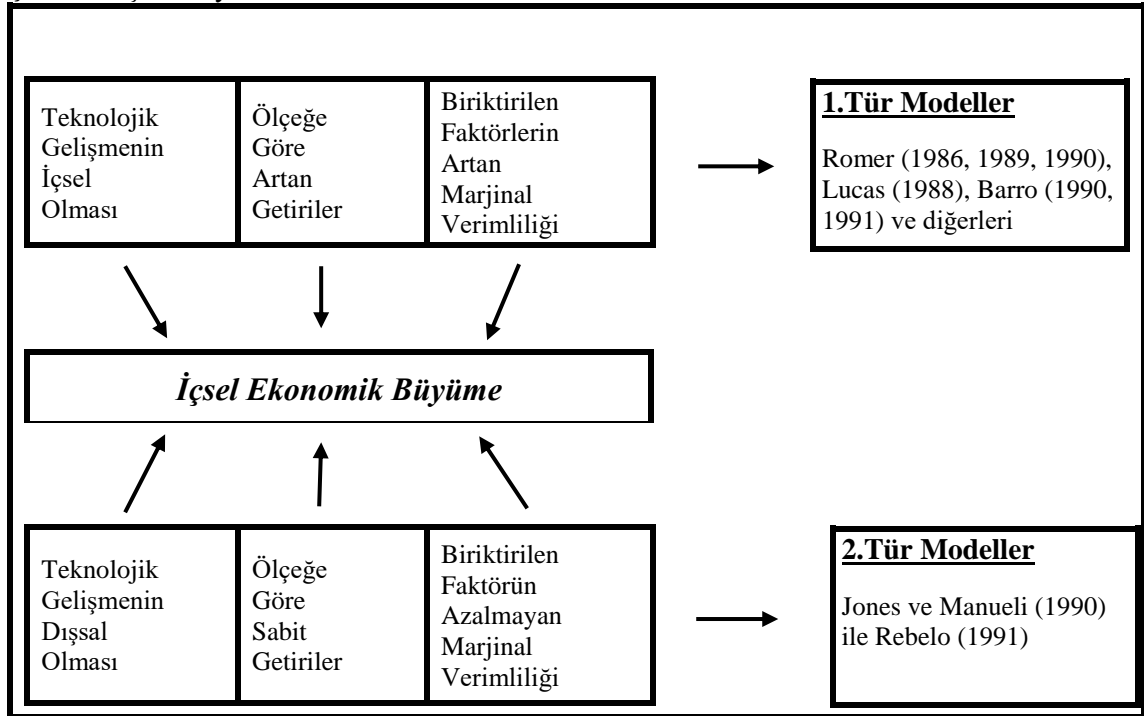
Teknolojik Gelişmenin İçsel Olması

Ölçeğe Göre Artan Getiriler

Biriktirilen Faktörlerin Artan Marjinal Verimliliği

**1.Tür Modeller**

Romer (1986, 1989, 1990), Lucas (1988), Barro (1990, 1991) ve diğerleri

*İçsel Ekonomik Büyüme*

Teknolojik Gelişmenin Dışsal Olması

Ölçeğe Göre Sabit Getiriler

Biriktirilen Faktörün Azalmayan Marjinal Verimliliği

**2.Tür Modeller**

Jones ve Manueli (1990) ile Rebelo (1991)